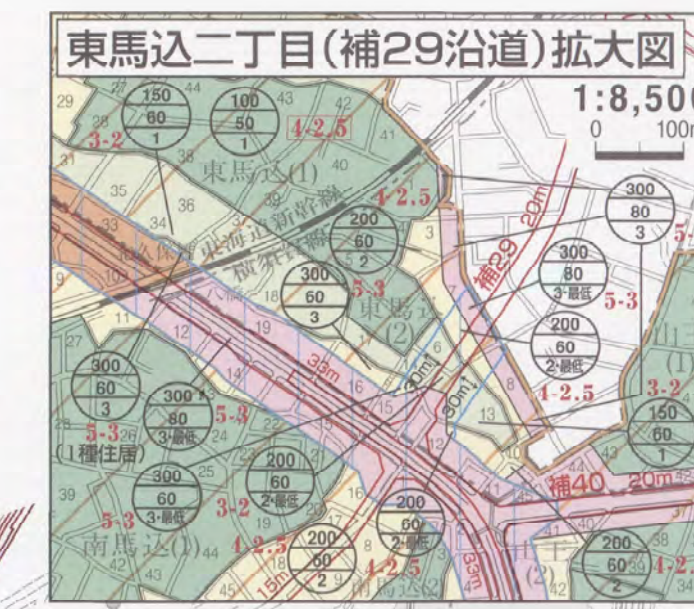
東馬込二丁目(補29沿道)拡大図

1:8,500
0 100m

150
60
1

100
50
1

3-2
4-2.5
29
43
42
31
東馬込(1)
40
35
36
41
4-2.5
34
東海道新幹線
横須賀線
200
60
2
300
80
3
20m
補29
300
80
3・最低
5-3
300
60
3
5-3
東馬込(2)
18
27
12
19
200
60
2・最低
4-2.5
300
60
3
300
80
3・最低
5-3
33m
30m
30m
13
150
60
1
3-2
5-3
(1種住居)
24
15
22
300
60
3・最低
25
200
60
2・最低
3-2
補40
20m
39
5-3
200
60
2・最低
南馬込(1)
44
4-2.5
200
60
2
4-2.5
15m
33m
200
60
2
4-2
38
南馬込(2)
(2)
45